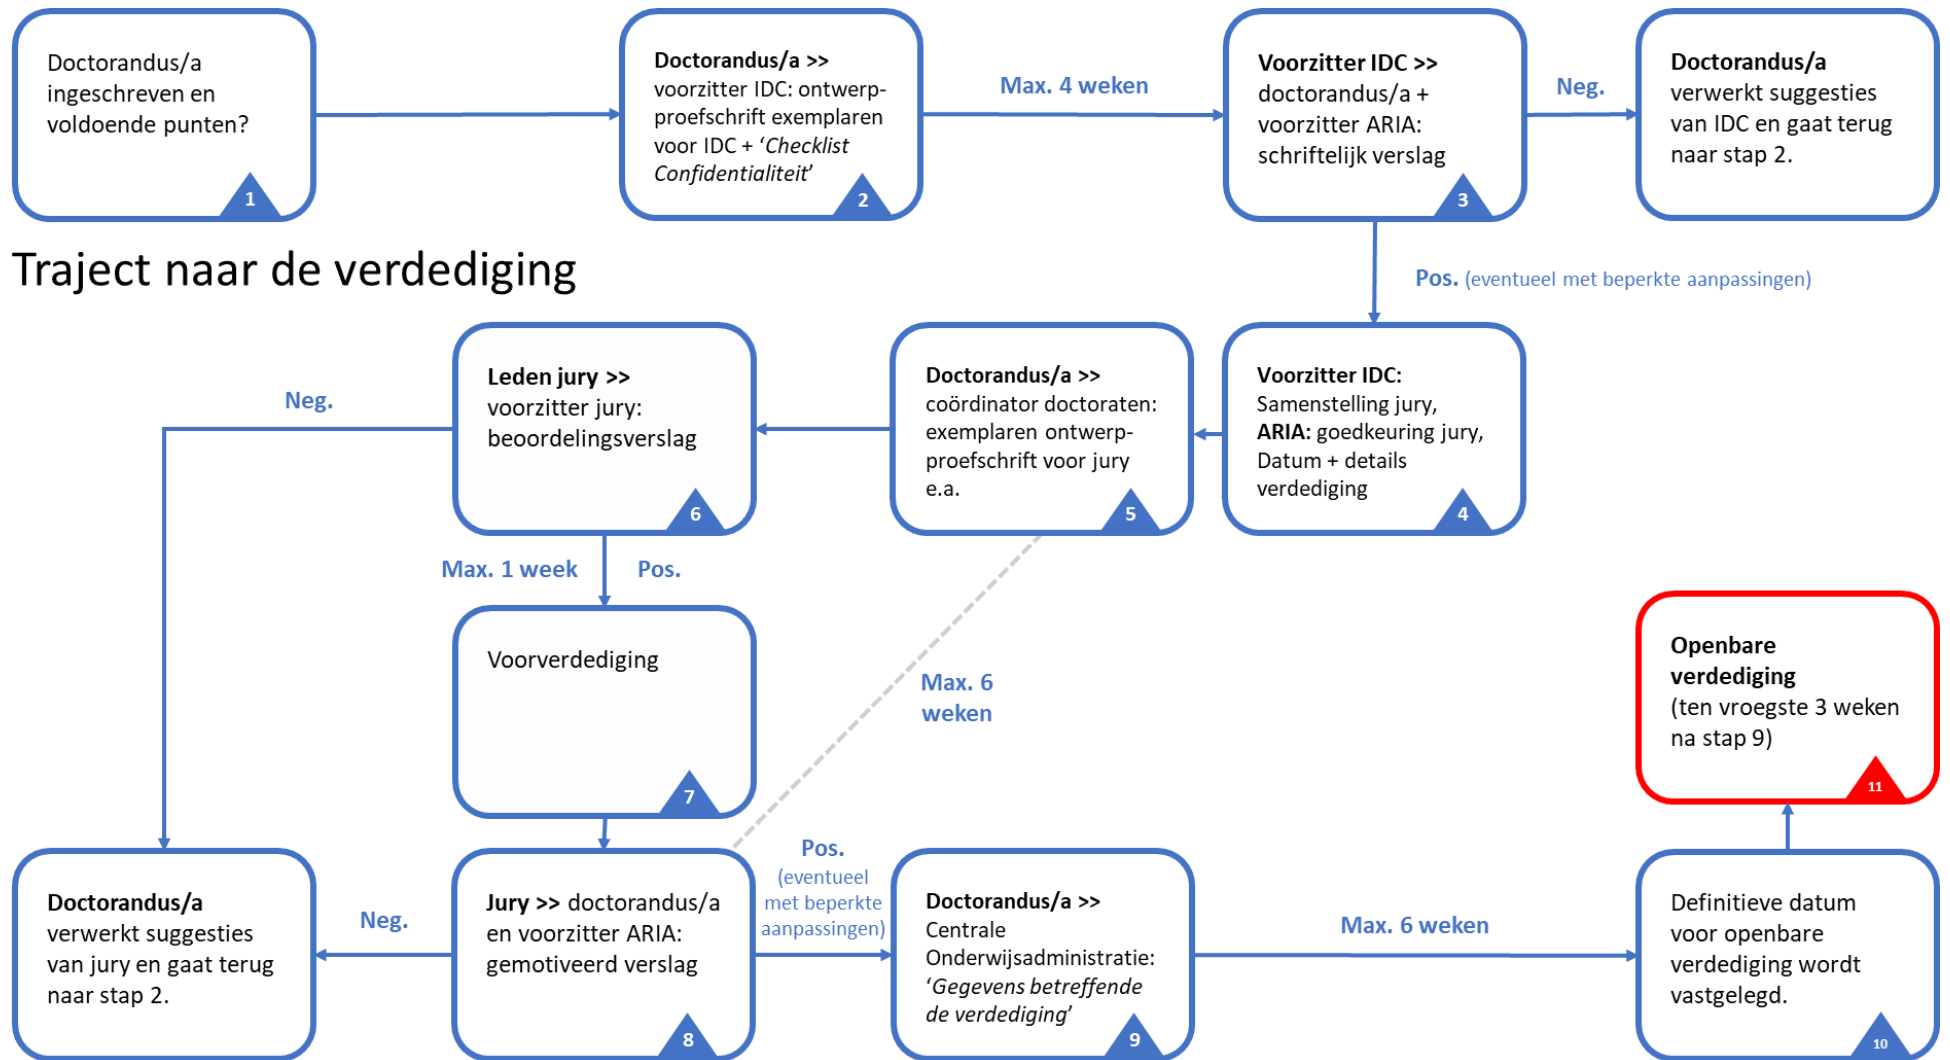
Doctorandus/a ingeschreven en voldoende punten?
1

**Doctorandus/a >>** voorzitter IDC: ontwerp-proefschrift exemplaren voor IDC + '*Checklist Confidentialiteit*'
2

Max. 4 weken

**Voorzitter IDC >>** doctorandus/a + voorzitter ARIA: schriftelijk verslag
3

Neg.

**Doctorandus/a** verwerkt suggesties van IDC en gaat terug naar stap 2.

Traject naar de verdediging

Pos. (eventueel met beperkte aanpassingen)

**Voorzitter IDC:** Samenstelling jury, **ARIA:** goedkeuring jury, Datum + details verdediging
4

**Doctorandus/a >>** coördinator doctoraten: exemplaren ontwerp-proefschrift voor jury e.a.
5

**Leden jury >>** voorzitter jury: beoordelingsverslag
6

Neg.

Max. 1 week

Pos.

Voorverdediging
7

Max. 6 weken

**Openbare verdediging** (ten vroegste 3 weken na stap 9)
11

**Doctorandus/a** verwerkt suggesties van jury en gaat terug naar stap 2.

Neg.

**Jury >>** doctorandus/a en voorzitter ARIA: gemotiveerd verslag
8

Pos. (eventueel met beperkte aanpassingen)

**Doctorandus/a >>** Centrale Onderwijsadministratie: '*Gegevens betreffende de verdediging*'
9

Max. 6 weken

Definitieve datum voor openbare verdediging wordt vastgelegd.
10